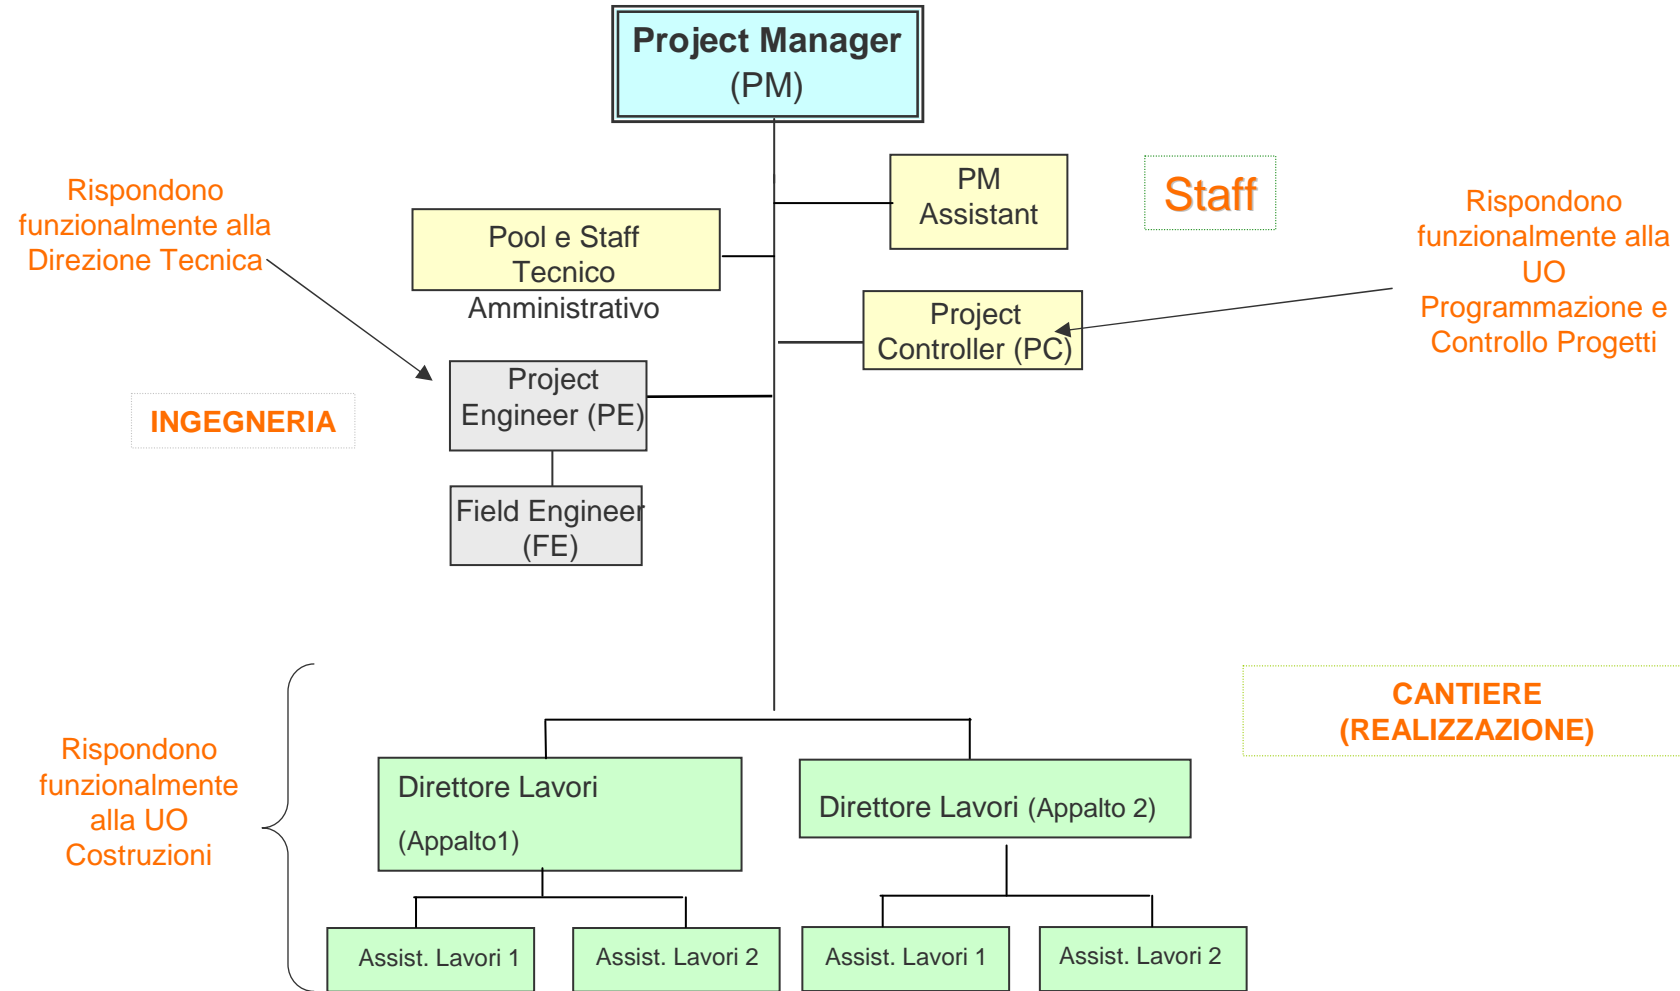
Project Manager
(PM)

PM Assistant

Staff

Rispondono funzionalmente alla Direzione Tecnica

Pool e Staff Tecnico Amministrativo

Rispondono funzionalmente alla UO Programmazione e Controllo Progetti

Project Controller (PC)

INGEGNERIA

Project Engineer (PE)

Field Engineer (FE)

CANTIERE (REALIZZAZIONE)

Rispondono funzionalmente alla UO Costruzioni

Direttore Lavori

(Appalto1)

Direttore Lavori (Appalto 2)

Assist. Lavori 1

Assist. Lavori 2

Assist. Lavori 1

Assist. Lavori 2